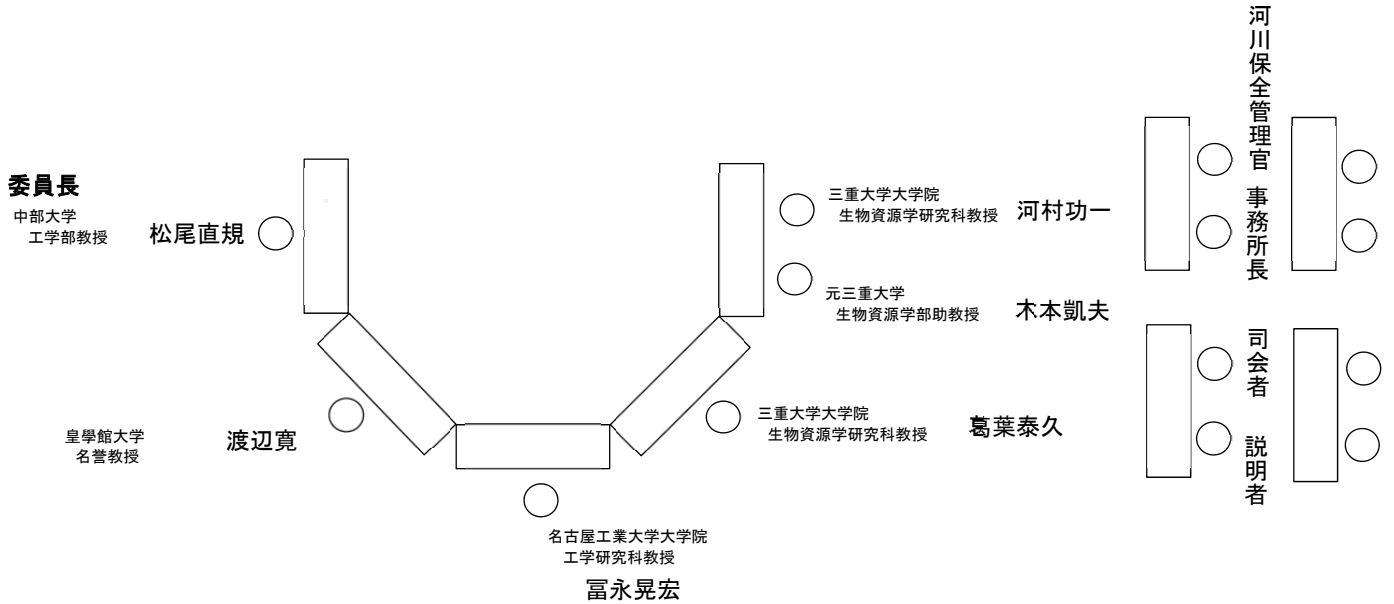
委員長
中部大学
工学部教授
松尾直規

三重大学大学院
生物資源学研究科教授
河村功一

元三重大学
生物資源学部助教授
木本凱夫

三重大学大学院
生物資源学研究科教授
葛葉泰久

皇學館大学
名誉教授
渡辺寛

名古屋工業大学大学院
工学研究科教授
冨永晃宏

河川保全管理官

事務所長

司会者

説明者